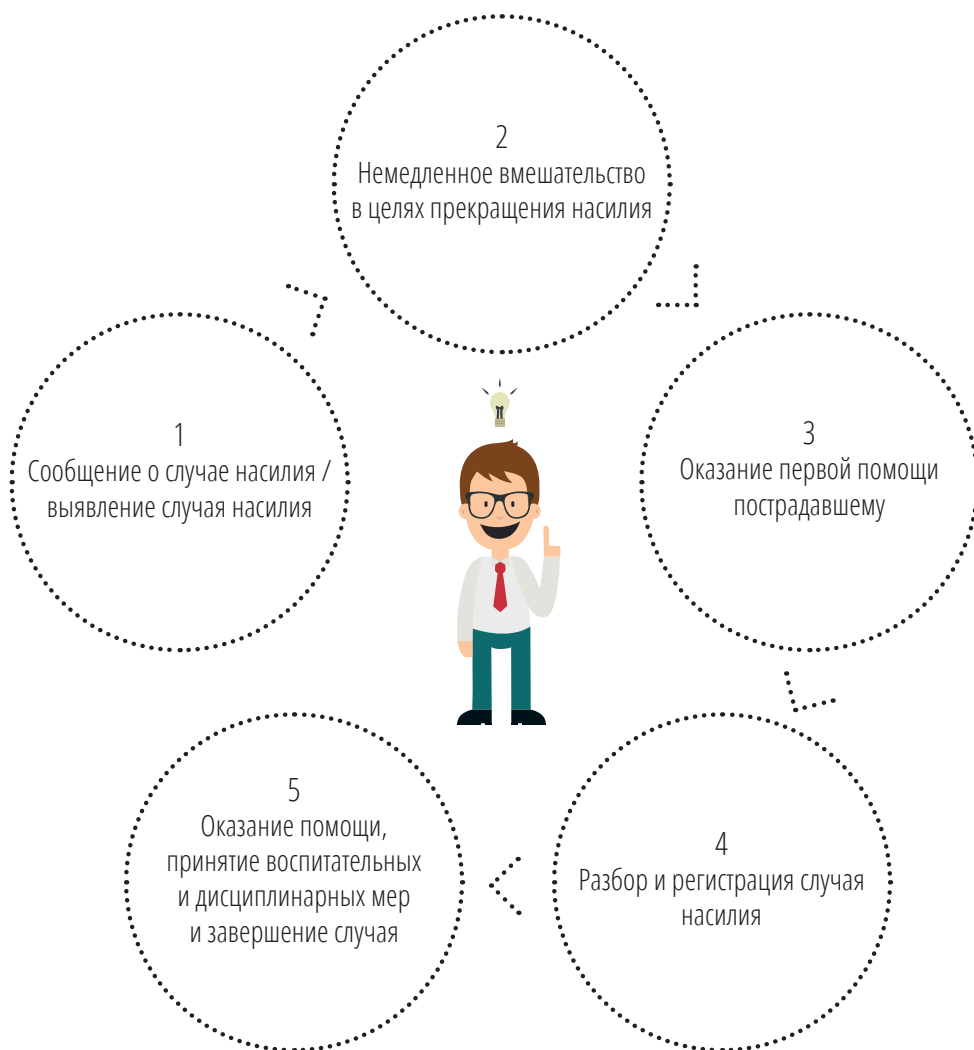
2
Немедленное вмешательство в целях прекращения насилия

1
Сообщение о случае насилия / выявление случая насилия

3
Оказание первой помощи пострадавшему

5
Оказание помощи, принятие воспитательных и дисциплинарных мер и завершение случая

4
Разбор и регистрация случая насилия